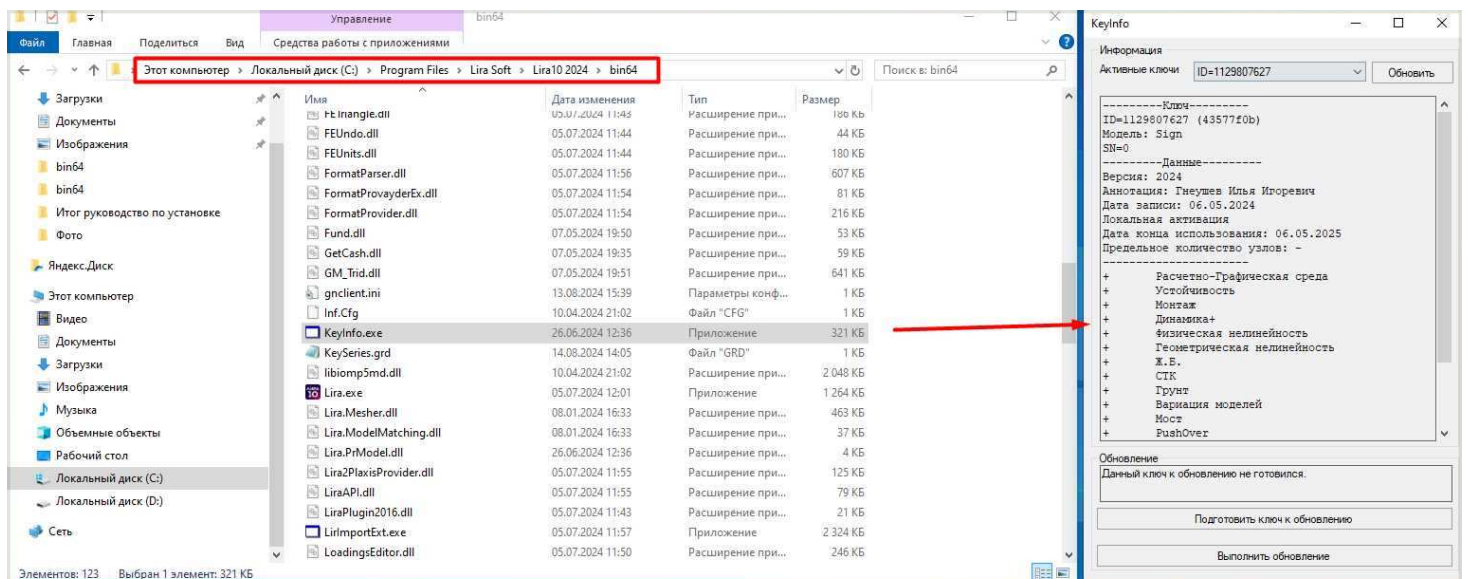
Управление bin64

Файл Главная Поделиться Вид Средства работы с приложениями

Этот компьютер > Локальный диск (C:) > Program Files > Lira Soft > Lira10 2024 > bin64

Поиск в: bin64

Загрузки
Документы
Изображения
bin64
bin64
Итог руководство по установке
Фото
Яндекс.Диск
Этот компьютер
Видео
Документы
Загрузки
Изображения
Музыка
Объемные объекты
Рабочий стол
Локальный диск (C:)
Локальный диск (D:)
Сеть

| Имя | Дата изменения | Тип | Размер |
|---|---|---|---|
| FETriangle.dll | 05.07.2024 11:43 | Расширение при... | 186 КБ |
| FEUndo.dll | 05.07.2024 11:44 | Расширение при... | 44 КБ |
| FEUnits.dll | 05.07.2024 11:44 | Расширение при... | 180 КБ |
| FormatParser.dll | 05.07.2024 11:56 | Расширение при... | 607 КБ |
| FormatProvayderEx.dll | 05.07.2024 11:54 | Расширение при... | 81 КБ |
| FormatProvider.dll | 05.07.2024 11:54 | Расширение при... | 216 КБ |
| Fund.dll | 07.05.2024 19:50 | Расширение при... | 53 КБ |
| GetCash.dll | 07.05.2024 19:35 | Расширение при... | 59 КБ |
| GM_Trid.dll | 07.05.2024 19:51 | Расширение при... | 641 КБ |
| gnclient.ini | 13.08.2024 15:39 | Параметры конф... | 1 КБ |
| Inf.Cfg | 10.04.2024 21:02 | Файл "CFG" | 1 КБ |
| KeyInfo.exe | 26.06.2024 12:36 | Приложение | 321 КБ |
| KeySeries.grd | 14.08.2024 14:05 | Файл "GRD" | 1 КБ |
| libiomp5md.dll | 10.04.2024 21:02 | Расширение при... | 2 048 КБ |
| Lira.exe | 05.07.2024 12:01 | Приложение | 1 264 КБ |
| Lira.Mesher.dll | 08.01.2024 16:33 | Расширение при... | 463 КБ |
| Lira.ModelMatching.dll | 08.01.2024 16:33 | Расширение при... | 37 КБ |
| Lira.PrModel.dll | 26.06.2024 12:36 | Расширение при... | 4 КБ |
| Lira2PlaxisProvider.dll | 05.07.2024 11:55 | Расширение при... | 125 КБ |
| LiraAPI.dll | 05.07.2024 11:55 | Расширение при... | 79 КБ |
| LiraPlugin2016.dll | 05.07.2024 11:43 | Расширение при... | 21 КБ |
| LirImportExt.exe | 05.07.2024 11:57 | Приложение | 2 324 КБ |
| LoadingsEditor.dll | 05.07.2024 11:50 | Расширение при... | 246 КБ |

Элементов: 123 Выбран 1 элемент: 321 КБ

KeyInfo

Информация
Активные ключи ID=1129807627 Обновить

---------Ключ---------
ID=1129807627 (43577f0b)
Модель: Sign
SN=0
---------Данные---------
Версия: 2024
Аннотация: Гнеушев Илья Игоревич
Дата записи: 06.05.2024
Локальная активация
Дата конца использования: 06.05.2025
Предельное количество узлов: -
---------------------
+ Расчетно-Графическая среда
+ Устойчивость
+ Монтаж
+ Динамика+
+ Физическая нелинейность
+ Геометрическая нелинейность
+ Ж.Б.
+ СТК
+ Грунт
+ Вариация моделей
+ Мост
+ PushOver

Обновление
Данный ключ к обновлению не готовился.

Подготовить ключ к обновлению

Выполнить обновление